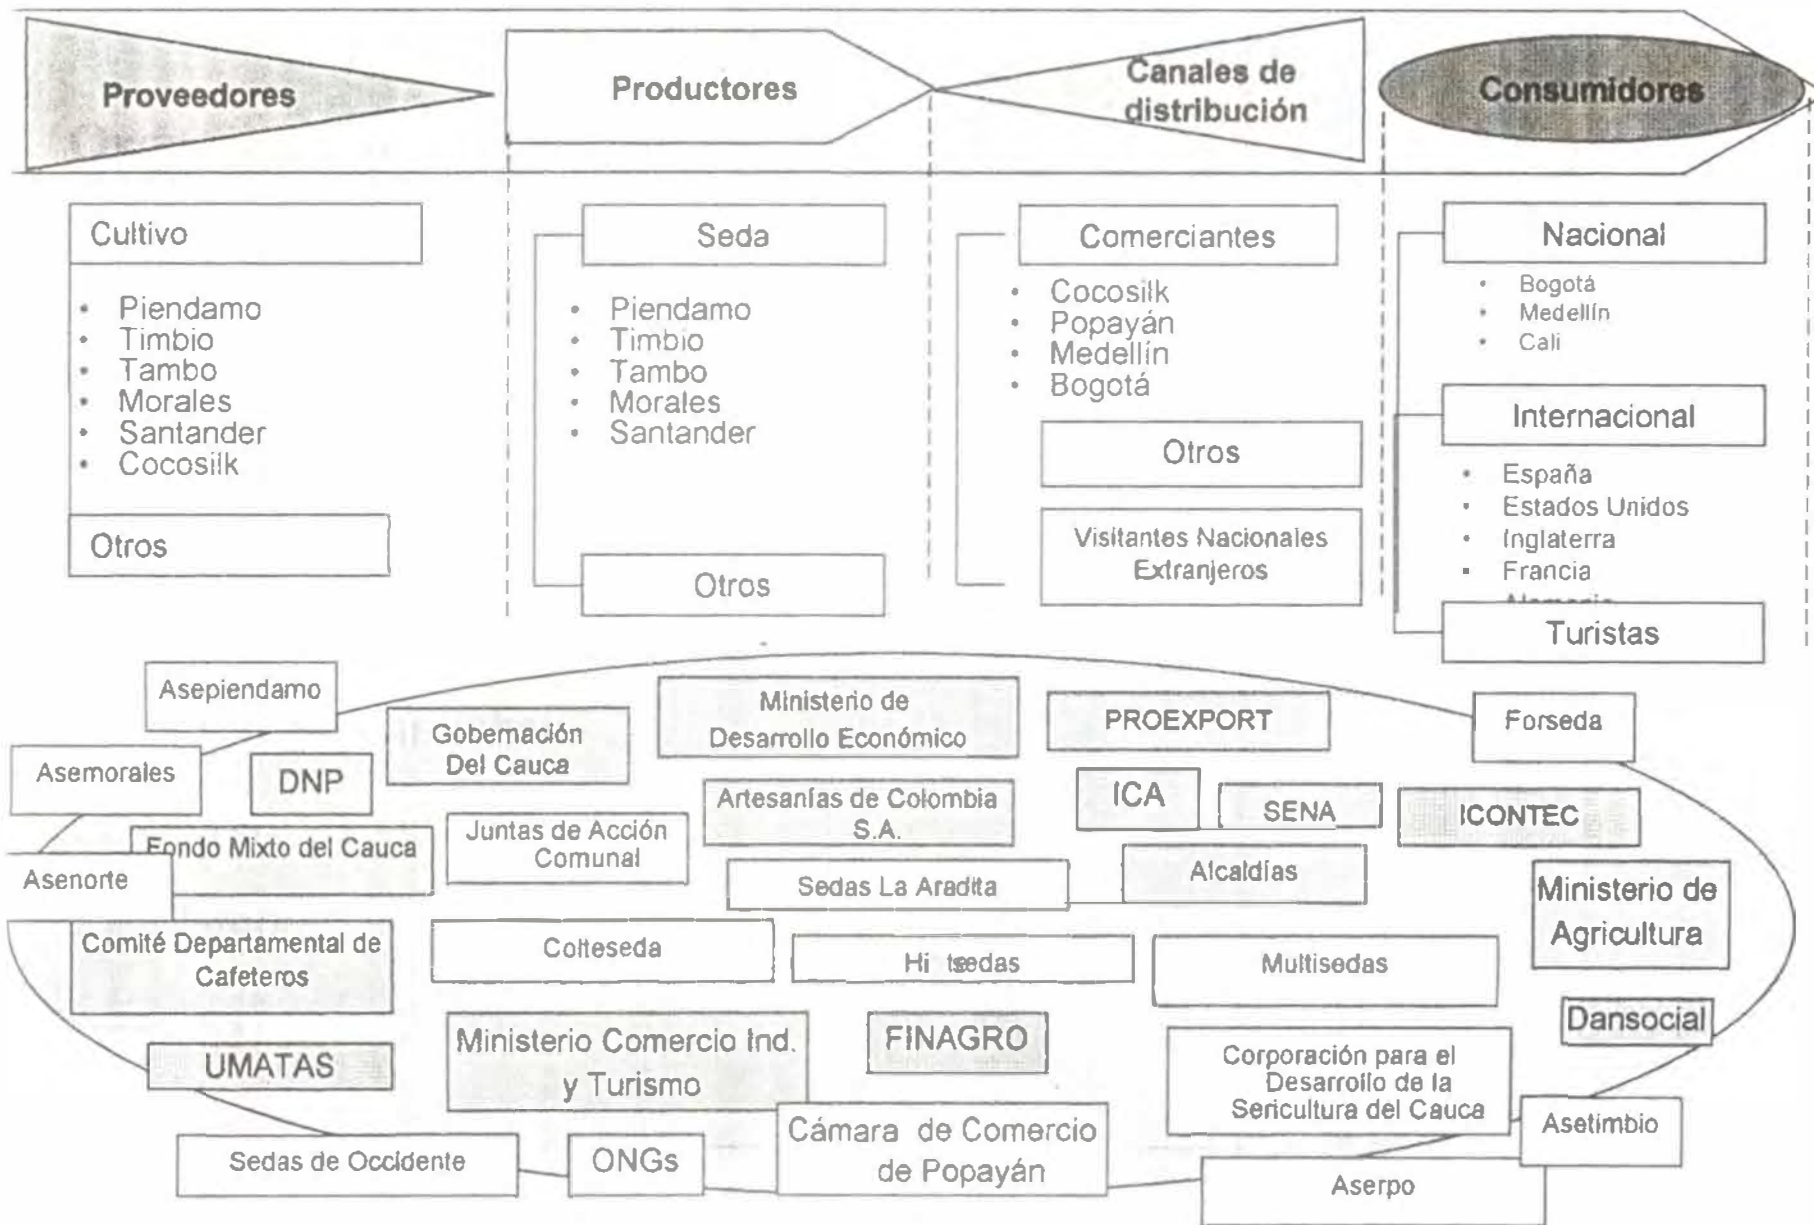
Proveedores

Productores

Canales de distribución

Consumidores

Cultivo

- Piendamo
- Timbio
- Tambo
- Morales
- Santander
- Cocosilk

Otros

Seda

- Piendamo
- Timbio
- Tambo
- Morales
- Santander

Otros

Comerciantes

- Cocosilk
- Popayán
- Medellín
- Bogotá

Otros

Visitantes Nacionales Extranjeros

Nacional

- Bogotá
- Medellín
- Cali

Internacional

- España
- Estados Unidos
- Inglaterra
- Francia
- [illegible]

Turistas

Asepiendamo

Gobernación Del Cauca

Ministerio de Desarrollo Económico

PROEXPORT

Forseda

Asemorales

DNP

Artesanías de Colombia S.A.

ICA

SENA

ICONTEC

Fondo Mixto del Cauca

Juntas de Acción Comunal

Asenorte

Sedas La Aradita

Alcaldías

Ministerio de Agricultura

Comité Departamental de Cafeteros

Colteseda

Hi tsedas

Multisedas

Dansocial

UMATAS

Ministerio Comercio Ind. y Turismo

FINAGRO

Corporación para el Desarrollo de la Sericultura del Cauca

Asetimbio

Sedas de Occidente

ONGs

Cámara de Comercio de Popayán

Aserpo